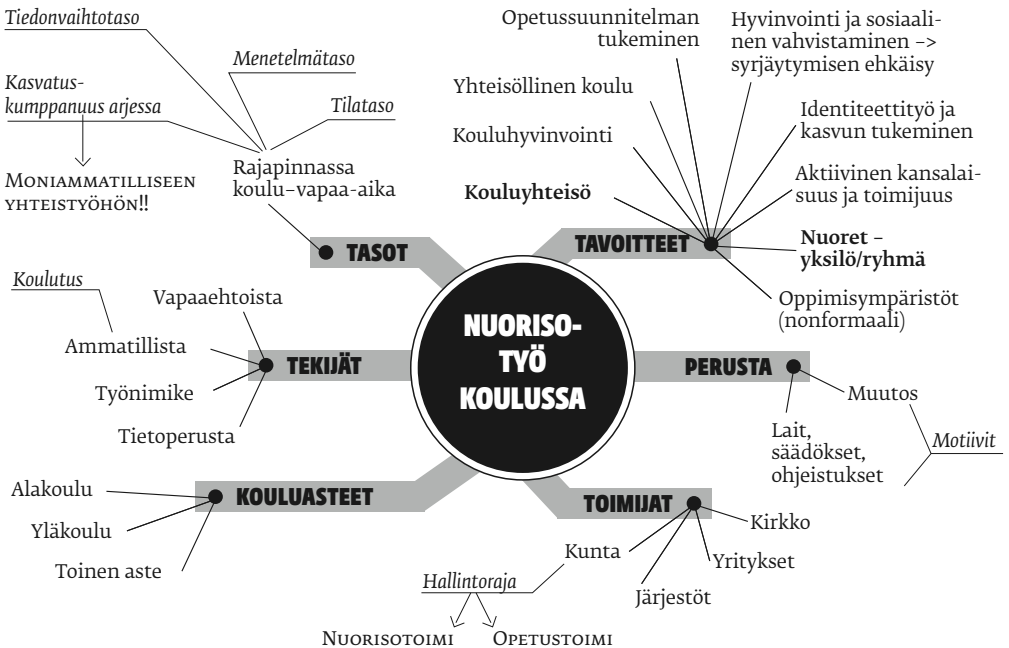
NUORISOTYÖ KOULUSSA

TASOT

Tiedonvaihtotaso

Menetelmätaso

Kasvatuskumppanuus arjessa

Tilataso

Rajapinnassa koulu–vapaa-aika

Moniammatilliseen yhteistyöhön!!

TAVOITTEET

Opetussuunnitelman tukeminen

Hyvinvointi ja sosiaalinen vahvistaminen -> syrjäytymisen ehkäisy

Yhteisöllinen koulu

Identiteettityö ja kasvun tukeminen

Kouluhyvinvointi

Aktiivinen kansalaisuus ja toimijuus

Kouluyhteisö

Nuoret – yksilö/ryhmä

Oppimisympäristöt (nonformaali)

TEKIJÄT

Koulutus

Vapaaehtoista

Ammatillista

Työnimike

Tietoperusta

PERUSTA

Muutos

Lait, säädökset, ohjeistukset

Motiivit

KOULUASTEET

Alakoulu

Yläkoulu

Toinen aste

TOIMIJAT

Kirkko

Kunta

Yritykset

Järjestöt

Hallintoraja

Nuorisotoimi

Opetustoimi